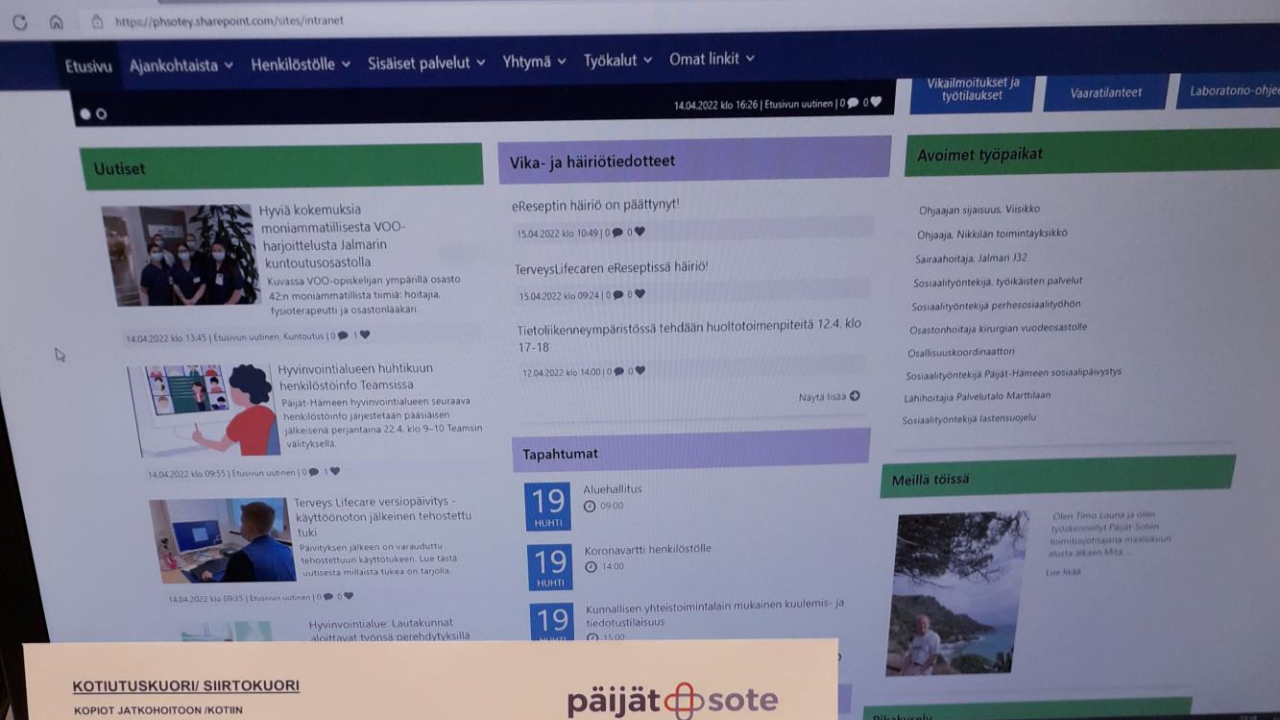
https://phsotey.sharepoint.com/sites/intranet

Etusivu Ajankohtaista Henkilöstölle Sisäiset palvelut Yhtymä Työkalut Omat linkit

14.04.2022 klo 16:26 | Etusivun uutinen | 0 0

Vikailmoitukset ja työtilaukset Vaaratilanteet Laboratorio-ohje

Uutiset

Hyviä kokemuksia moniammatillisesta VOO-harjoittelusta Jalmarin kuntoutusosastolla
Kuvassa VOO-opiskelijan ympärillä osasto 42:n moniammatillista tiimiä: hoitajia, fysioterapeutti ja osastonlääkäri.
14.04.2022 klo 13:45 | Etusivun uutinen, Kuntoutus | 0 1

Hyvinvointialueen huhtikuun henkilöstöinfo Teamsissa
Päijät-Hämeen hyvinvointialueen seuraava henkilöstöinfo järjestetään pääsiäisen jälkeisenä perjantaina 22.4. klo 9–10 Teamsin välityksellä.
14.04.2022 klo 09:55 | Etusivun uutinen | 0 1

Terveys Lifecare versiopäivitys - käyttöönoton jälkeinen tehostettu tuki
Päivityksen jälkeen on varauduttu tehostettuun käyttötukeen. Lue tästä uutisesta millaista tukea on tarjolla.
14.04.2022 klo 09:35 | Etusivun uutinen | 0 0

Hyvinvointialue: Lautakunnat aloittavat työnsä perehdytyksillä

Vika- ja häiriötiedotteet

eReseptin häiriö on päättynyt!
15.04.2022 klo 10:49 | 0 0

TerveysLifecaren eReseptissä häiriö!
15.04.2022 klo 09:24 | 0 0

Tietoliikenneympäristössä tehdään huoltotoimenpiteitä 12.4. klo 17-18
12.04.2022 klo 14:00 | 0 0

Näytä lisää

Tapahtumat

19 HUHTI Aluehallitus 09:00

19 HUHTI Koronavartti henkilöstölle 14:00

19 HUHTI Kunnallisen yhteistoimintalain mukainen kuulemis- ja tiedotustilaisuus 15:00

Avoimet työpaikat

Ohjaajan sijaisuus, Viisikko
Ohjaaja, Nikkilän toimintayksikkö
Sairaanhoitaja, Jalmari J32
Sosiaalityöntekijä, työikäisten palvelut
Sosiaalityöntekijä perhesosiaalityöhön
Osastonhoitaja kirurgian vuodeosastolle
Osallisuuskoordinaattori
Sosiaalityöntekijä Päijät-Hämeen sosiaalipäivystys
Lähihoitaja Palvelutalo Marttilaan
Sosiaalityöntekijä lastensuojelu

Meillä töissä

Olen Timo Louna ja olen työskennellyt Päijät-Soten toimitusjohtajana maaliskuun alusta alkaen.Mitä ...
Lue lisää

KOTIUTUSKUORI/ SIIRTOKUORI
KOPIOT JATKOHOITOON /KOTIIN

päijät sote